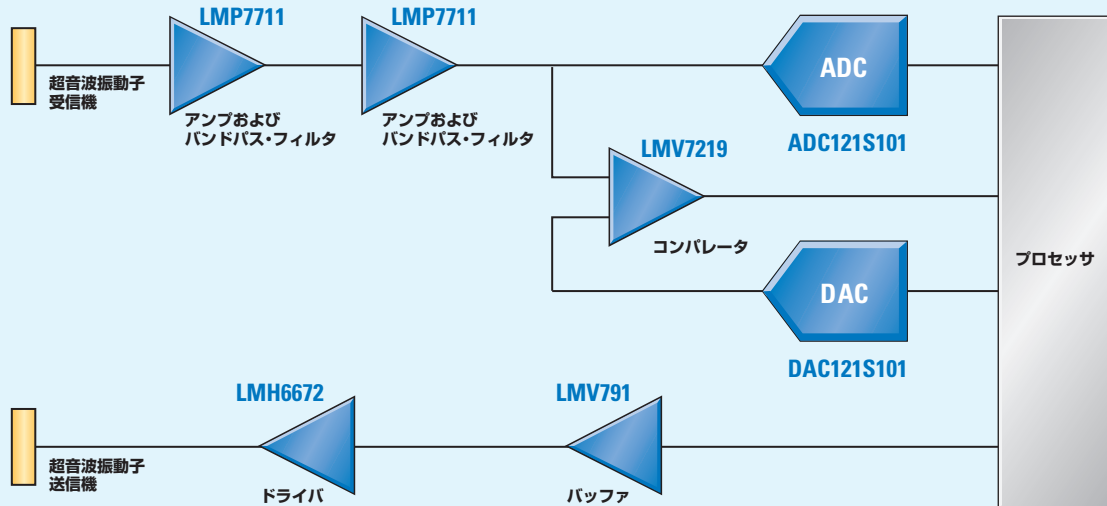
LMP7711

LMP7711

超音波振動子
受信機

アンプおよび
バンドパス・フィルタ

アンプおよび
バンドパス・フィルタ

ADC

ADC121S101

LMV7219

コンパレータ

DAC

DAC121S101

プロセッサ

LMH6672

LMV791

超音波振動子
送信機

ドライバ

バッファ